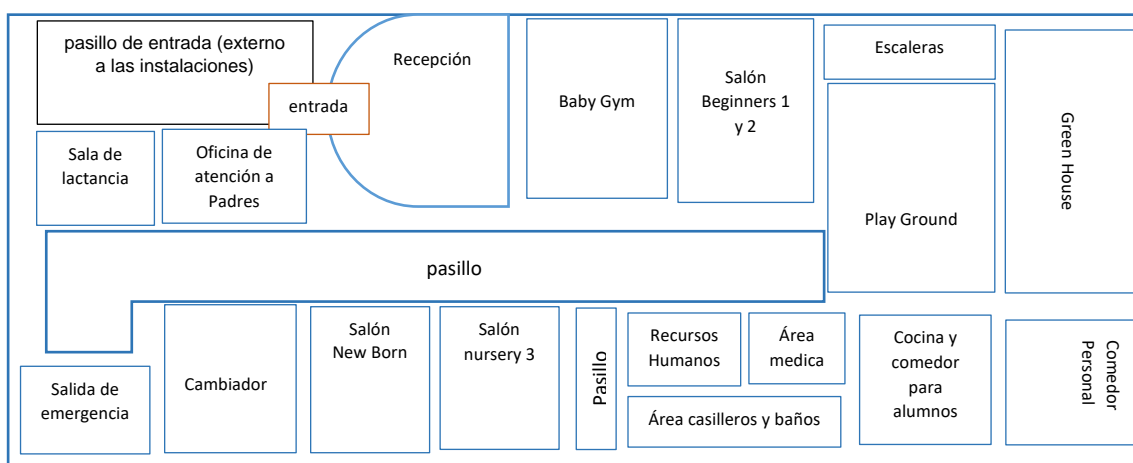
pasillo de entrada (externo a las instalaciones)

entrada

Recepción

Baby Gym

Salón Beginners 1 y 2

Escaleras

Green House

Sala de lactancia

Oficina de atención a Padres

Play Ground

pasillo

Salida de emergencia

Cambiador

Salón New Born

Salón nursery 3

Pasillo

Recursos Humanos

Área medica

Área casilleros y baños

Cocina y comedor para alumnos

Comedor Personal